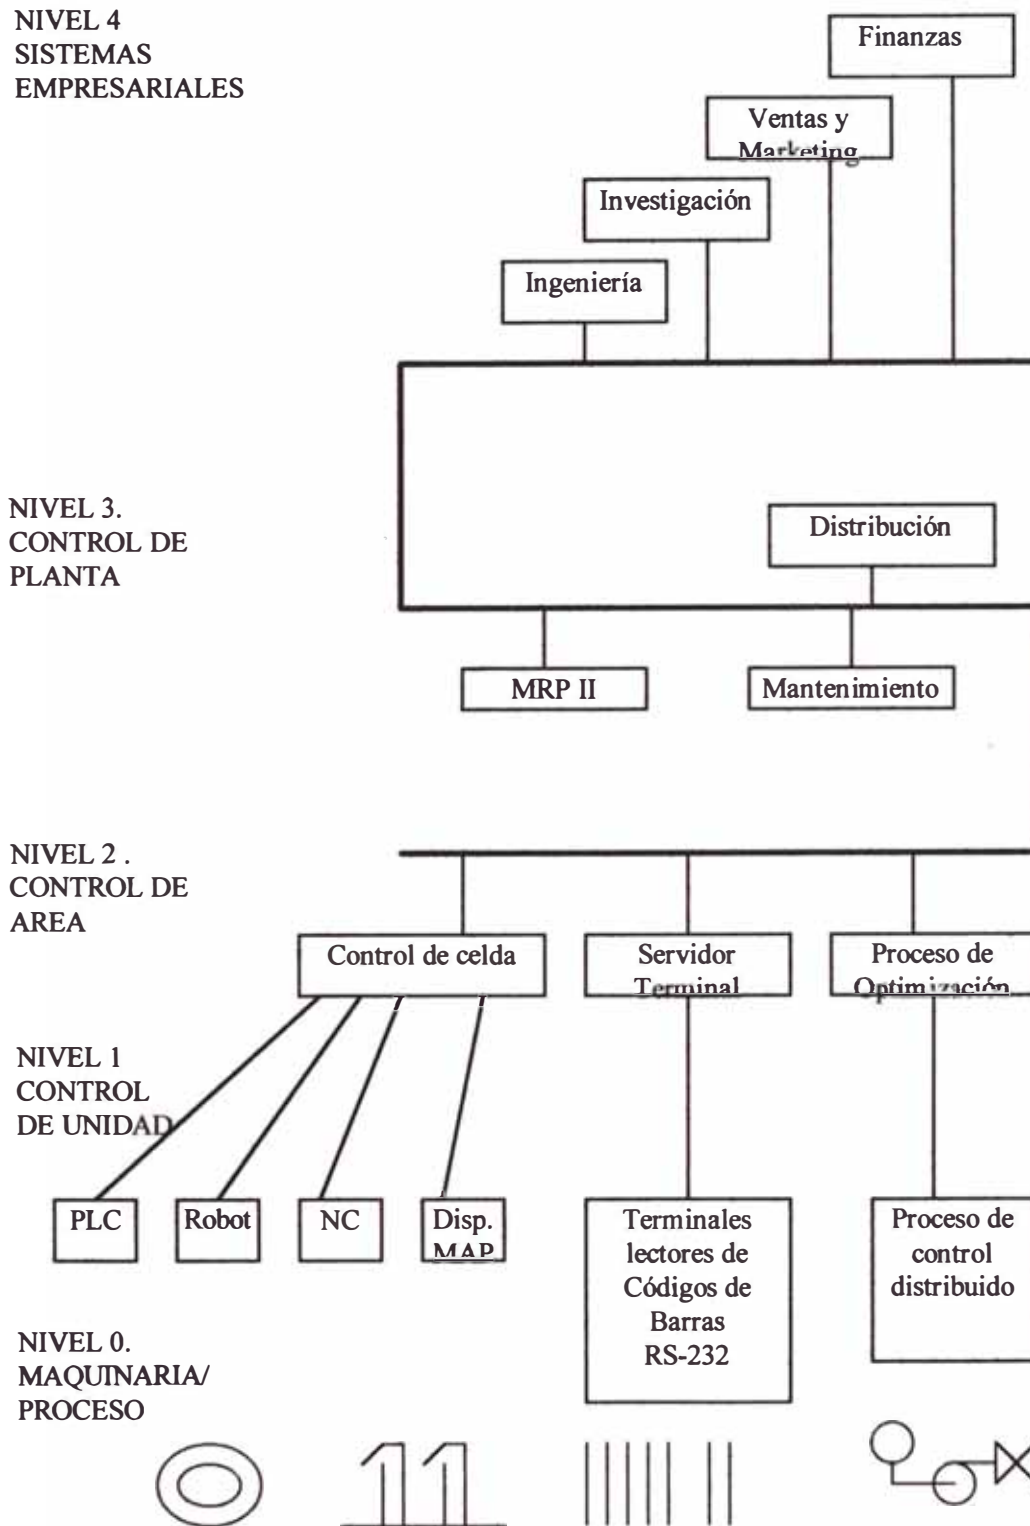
NIVEL 4
SISTEMAS
EMPRESARIALES

Finanzas

Ventas y
Marketing

Investigación

Ingeniería

NIVEL 3.
CONTROL DE
PLANTA

Distribución

MRP II

Mantenimiento

NIVEL 2 .
CONTROL DE
AREA

Control de celda

Servidor
Terminal

Proceso de
Optimización

NIVEL 1
CONTROL
DE UNIDAD

PLC

Robot

NC

Disp.
MAP

Terminales
lectores de
Códigos de
Barras
RS-232

Proceso de
control
distribuido

NIVEL 0.
MAQUINARIA/
PROCESO